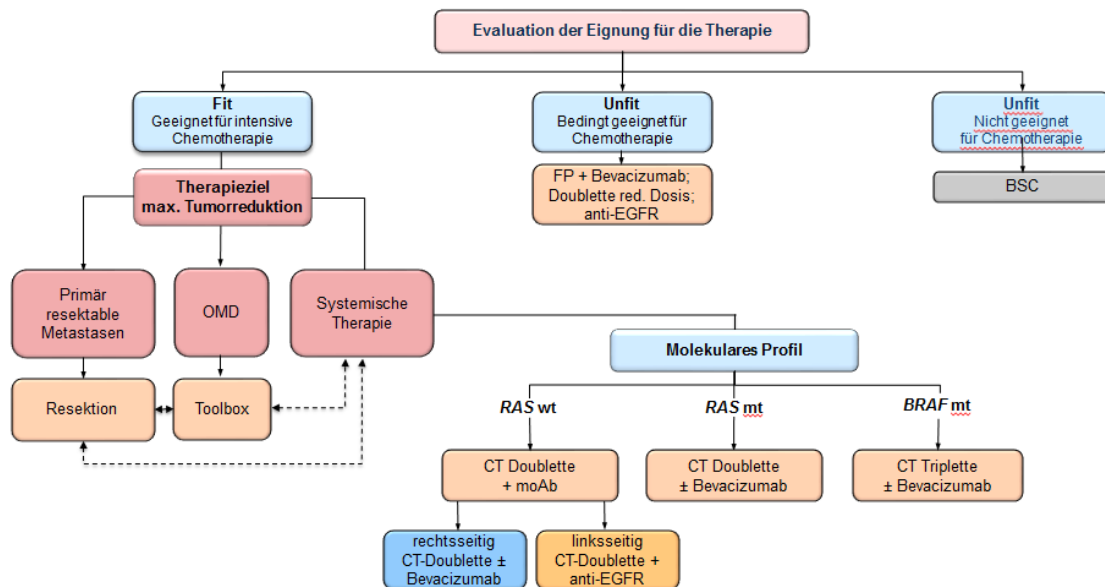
Evaluation der Eignung für die Therapie

Fit
Geeignet für intensive Chemotherapie

Unfit
Bedingt geeignet für Chemotherapie

Unfit
Nicht geeignet für Chemotherapie

FP + Bevacizumab; Doublette red. Dosis; anti-EGFR

BSC

Therapieziel
max. Tumorreduktion

Primär resektable Metastasen

OMD

Systemische Therapie

Resektion

Toolbox

Molekulares Profil

*RAS* wt

*RAS* mt

*BRAF* mt

CT Doublette + moAb

CT Doublette ± Bevacizumab

CT Triplette ± Bevacizumab

rechtsseitig CT-Doublette ± Bevacizumab

linksseitig CT-Doublette + anti-EGFR